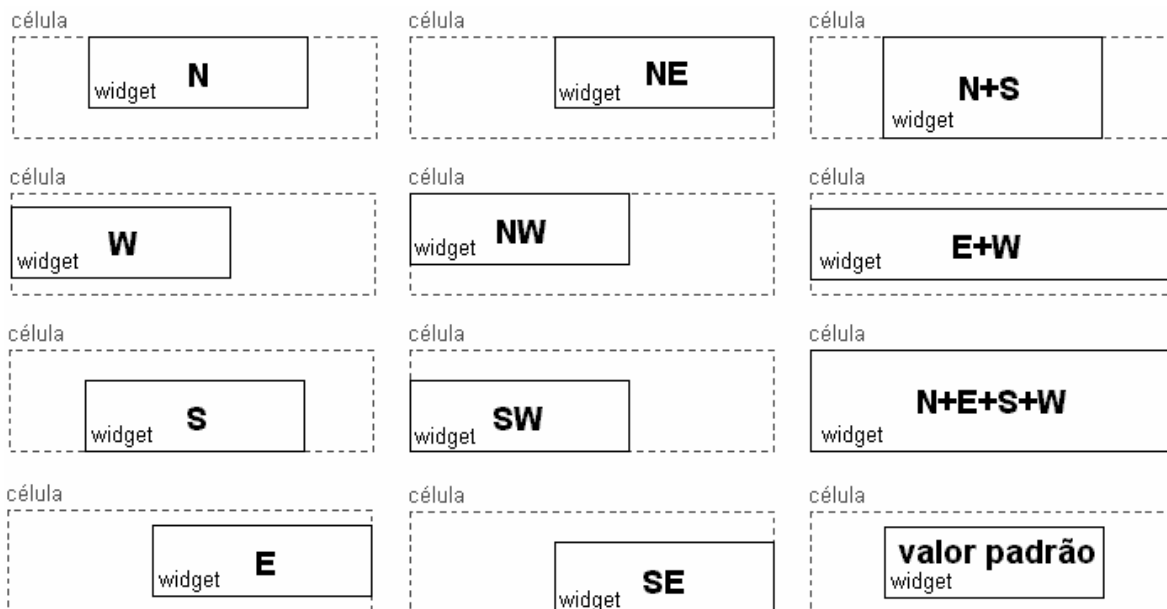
célula
widget N

célula
widget NE

célula
N+S
widget

célula
widget W

célula
widget NW

célula
widget E+W

célula
widget S

célula
widget SW

célula
N+E+S+W
widget

célula
widget E

célula
widget SE

célula
valor padrão
widget